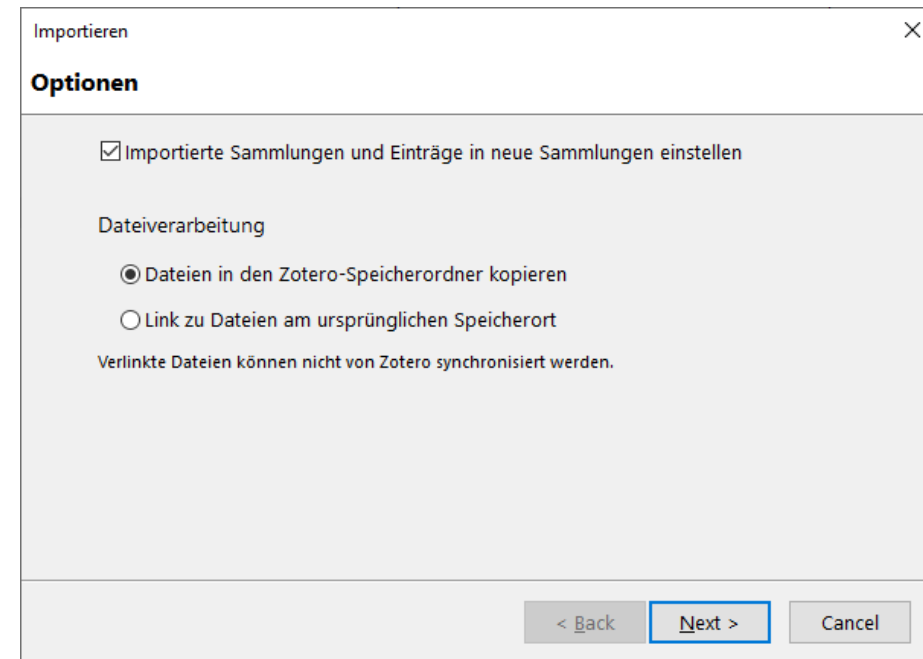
Importieren

Optionen

☑ Importierte Sammlungen und Einträge in neue Sammlungen einstellen

Dateiverarbeitung

◉ Dateien in den Zotero-Speicherordner kopieren

○ Link zu Dateien am ursprünglichen Speicherort

Verlinkte Dateien können nicht von Zotero synchronisiert werden.

< Back | Next > | Cancel